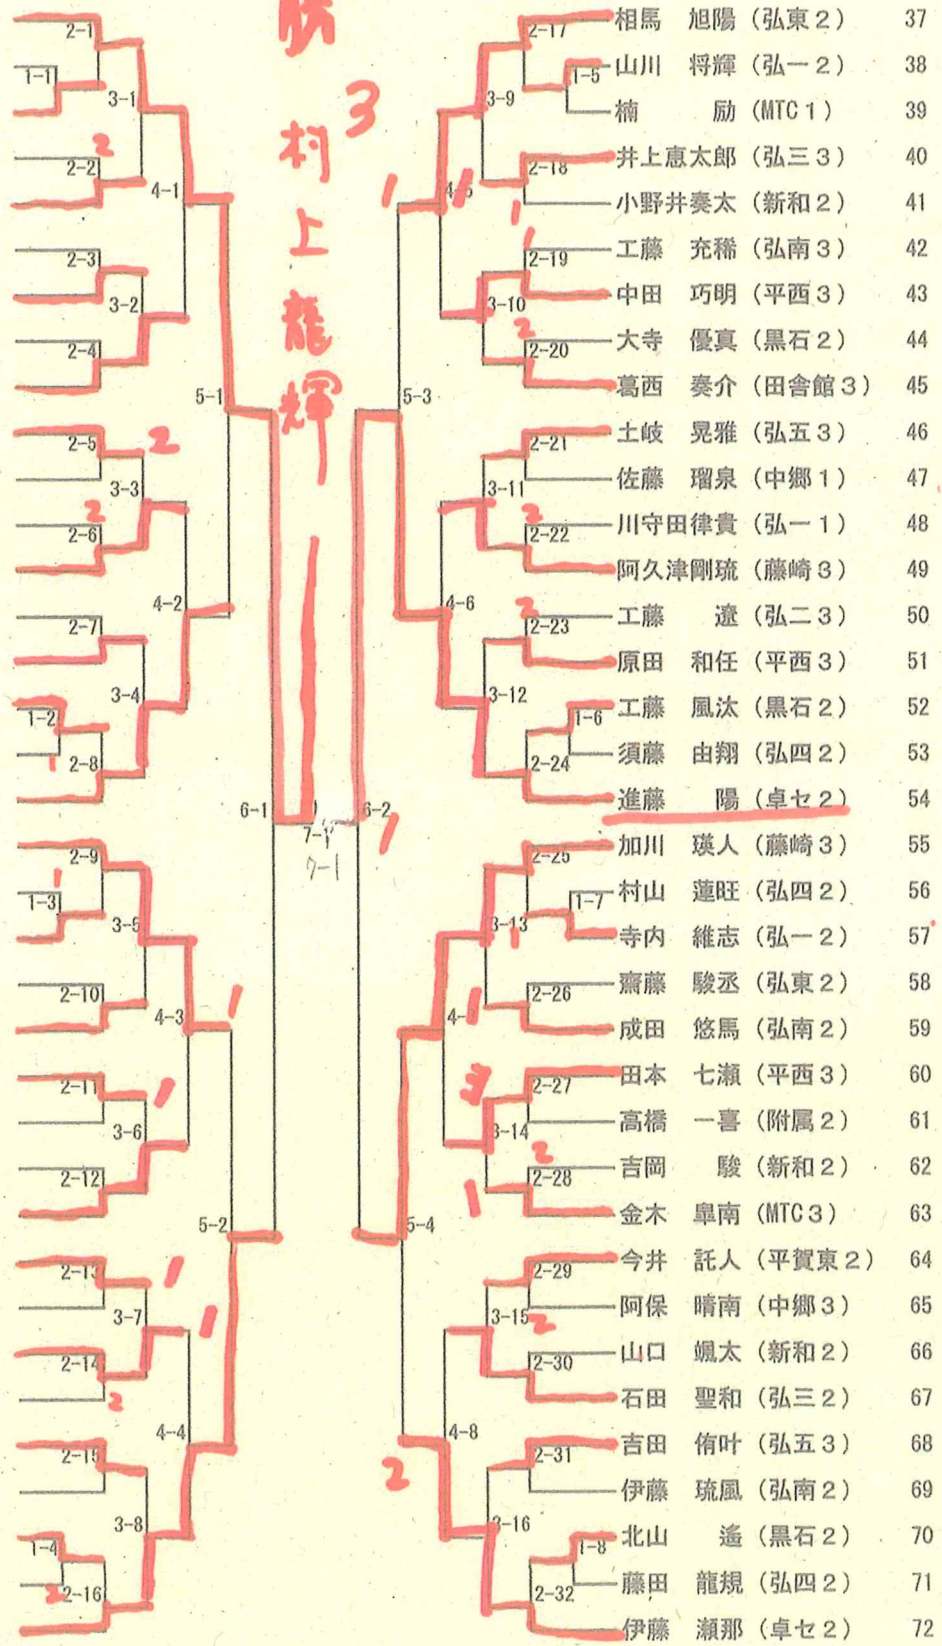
2-1
1-1
3-1
2-2
4-1
2-3
3-2
2-4
5-1
2-5
3-3
2-6
4-2
2-7
3-4
1-2
2-8
6-1
2-9
1-3
3-5
2-10
4-3
2-11
3-6
2-12
5-2
2-13
3-7
2-14
4-4
2-15
3-8
1-4
2-16

優勝
3
村上龍輝

7-1
7-1

2-17
1-5
3-9
2-18
4-5
2-19
3-10
2-20
5-3
2-21
3-11
2-22
4-6
2-23
3-12
1-6
2-24
6-2
2-25
1-7
3-13
2-26
4-7
2-27
3-14
2-28
5-4
2-29
3-15
2-30
4-8
2-31
3-16
1-8
2-32

相馬　旭陽（弘東２） 37
山川　将輝（弘一２） 38
楠　励（MTC１） 39
井上恵太郎（弘三３） 40
小野井奏太（新和２） 41
工藤　充稀（弘南３） 42
中田　巧明（平西３） 43
大寺　優真（黒石２） 44
葛西　奏介（田舎館３） 45
土岐　晃雅（弘五３） 46
佐藤　瑠泉（中郷１） 47
川守田律貴（弘一１） 48
阿久津剛琉（藤崎３） 49
工藤　遼（弘二３） 50
原田　和任（平西３） 51
工藤　風汰（黒石２） 52
須藤　由翔（弘四２） 53
進藤　陽（卓セ２） 54
加川　瑛人（藤崎３） 55
村山　蓮旺（弘四２） 56
寺内　維志（弘一２） 57
齋藤　駿丞（弘東２） 58
成田　悠馬（弘南２） 59
田本　七瀬（平西３） 60
高橋　一喜（附属２） 61
吉岡　駿（新和２） 62
金木　皐南（MTC３） 63
今井　託人（平賀東２） 64
阿保　晴南（中郷３） 65
山口　颯太（新和２） 66
石田　聖和（弘三２） 67
吉田　侑叶（弘五３） 68
伊藤　琉風（弘南２） 69
北山　遙（黒石２） 70
藤田　龍規（弘四２） 71
伊藤　瀬那（卓セ２） 72

2
2
2
1
1
1
1
1
2
1
1
2
2
2
1
1
1
2
1
3
2
1
2
2